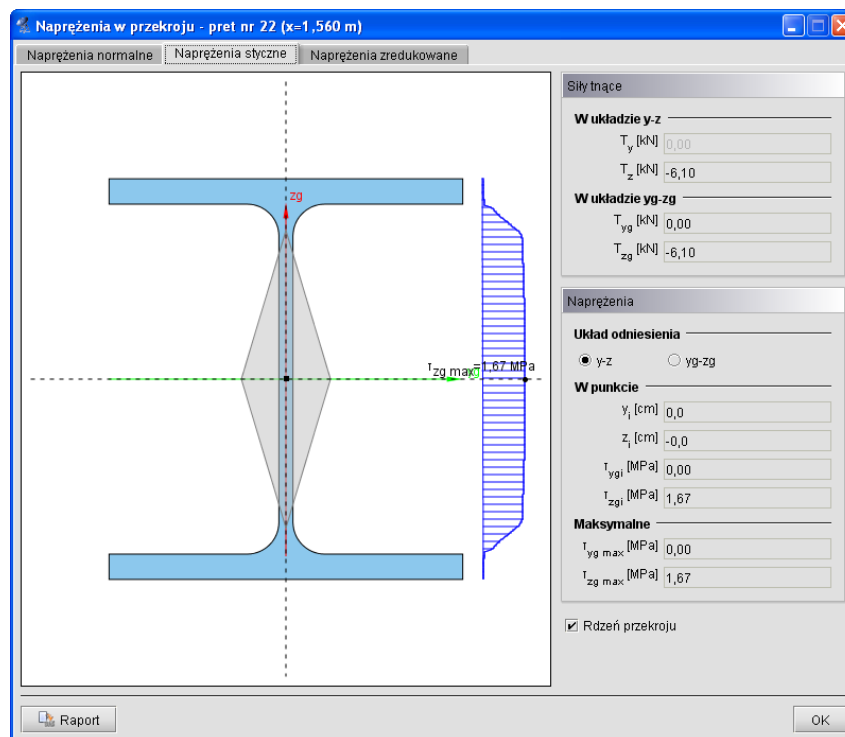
Naprężenia w przekroju - pret nr 22 (x=1,560 m)

Naprężenia normalne | Naprężenia styczne | Naprężenia zredukowane

zg

$\tau_{zg\ max}$=1,67 MPa

Siły tnące

W układzie y-z

$T_y$ [kN] 0,00

$T_z$ [kN] -6,10

W układzie yg-zg

$T_{yg}$ [kN] 0,00

$T_{zg}$ [kN] -6,10

Naprężenia

Układ odniesienia

y-z   yg-zg

W punkcie

$y_i$ [cm] 0,0

$z_i$ [cm] -0,0

$\tau_{ygi}$ [MPa] 0,00

$\tau_{zgi}$ [MPa] 1,67

Maksymalne

$\tau_{yg\ max}$ [MPa] 0,00

$\tau_{zg\ max}$ [MPa] 1,67

Rdzeń przekroju

Raport

OK